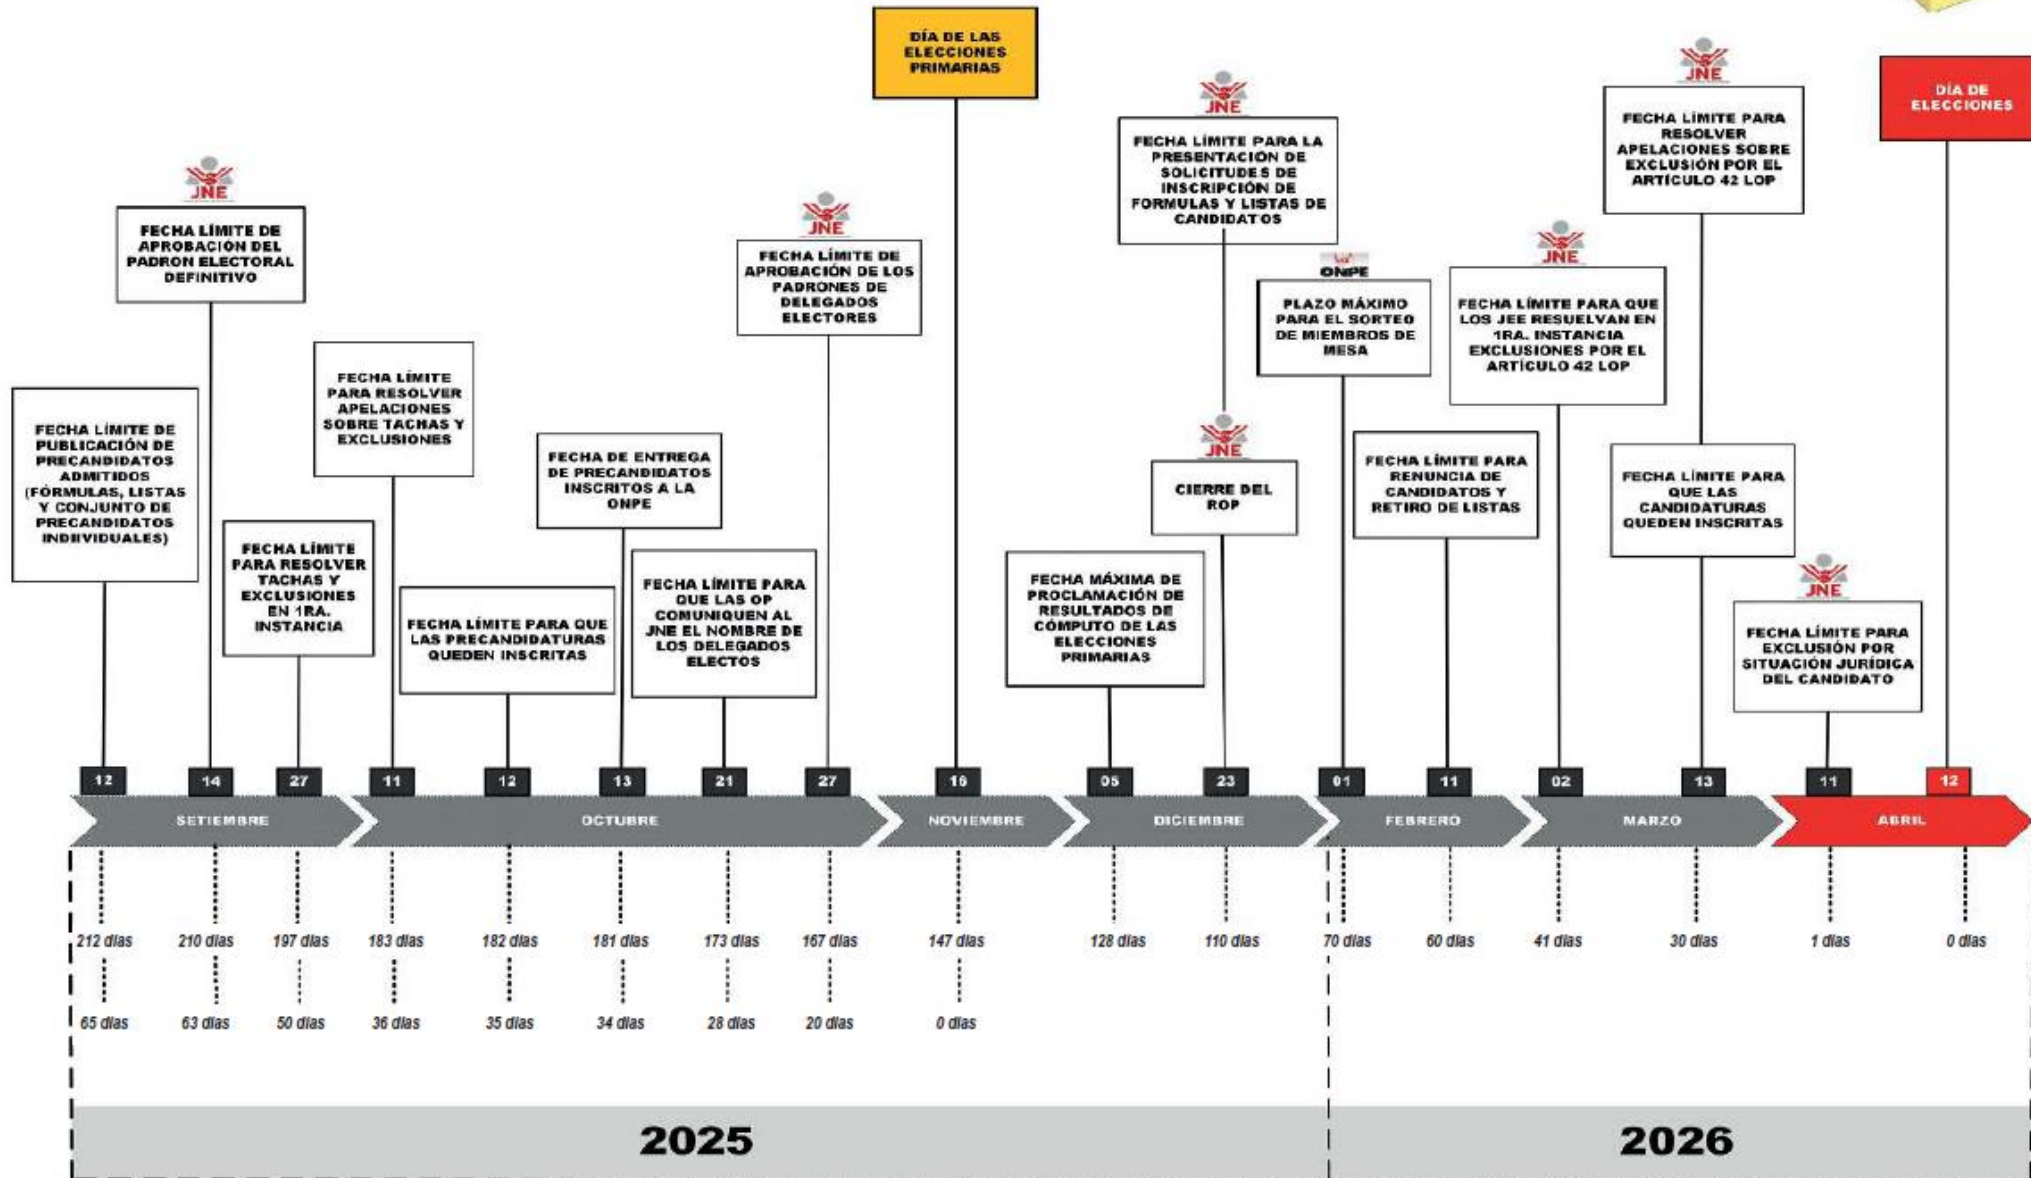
DÍA DE LAS ELECCIONES PRIMARIAS

DÍA DE ELECCIONES

JNE
FECHA LÍMITE DE APROBACIÓN DEL PADRON ELECTORAL DEFINITIVO

JNE
FECHA LÍMITE DE APROBACIÓN DE LOS PADRONES DE DELEGADOS ELECTORES

JNE
FECHA LÍMITE PARA LA PRESENTACIÓN DE SOLICITUDES DE INSCRIPCIÓN DE FORMULAS Y LISTAS DE CANDIDATOS

JNE
FECHA LÍMITE PARA RESOLVER APELACIONES SOBRE EXCLUSIÓN POR EL ARTÍCULO 42 LOP

FECHA LÍMITE DE PUBLICACIÓN DE PRECANDIDATOS ADMITIDOS (FÓRMULAS, LISTAS Y CONJUNTO DE PRECANDIDATOS INDIVIDUALES)

FECHA LÍMITE PARA RESOLVER TACHAS Y EXCLUSIONES EN 1RA. INSTANCIA

FECHA LÍMITE PARA RESOLVER APELACIONES SOBRE TACHAS Y EXCLUSIONES

FECHA LÍMITE PARA QUE LAS PRECANDIDATURAS QUEDEN INSCRITAS

FECHA DE ENTREGA DE PRECANDIDATOS INSCRITOS A LA ONPE

FECHA LÍMITE PARA QUE LAS OP COMUNIQUEN AL JNE EL NOMBRE DE LOS DELEGADOS ELECTOS

FECHA MÁXIMA DE PROCLAMACIÓN DE RESULTADOS DE CÓMPUTO DE LAS ELECCIONES PRIMARIAS

JNE
CIERRE DEL ROP

ONPE
PLAZO MÁXIMO PARA EL SORTEO DE MIEMBROS DE MESA

FECHA LÍMITE PARA RENUNCIA DE CANDIDATOS Y RETIRO DE LISTAS

JNE
FECHA LÍMITE PARA QUE LOS JEE RESUELVAN EN 1RA. INSTANCIA EXCLUSIONES POR EL ARTÍCULO 42 LOP

FECHA LÍMITE PARA QUE LAS CANDIDATURAS QUEDEN INSCRITAS

JNE
FECHA LÍMITE PARA EXCLUSIÓN POR SITUACIÓN JURÍDICA DEL CANDIDATO

12 14 27 11 12 13 21 27 16 05 23 01 11 02 13 11 12

SETIEMBRE OCTUBRE NOVIEMBRE DICIEMBRE FEBRERO MARZO ABRIL

212 días 210 días 197 días 183 días 182 días 181 días 173 días 167 días 147 días 128 días 110 días 70 días 60 días 41 días 30 días 1 días 0 días

65 días 63 días 50 días 36 días 35 días 34 días 28 días 20 días 0 días

2025

2026